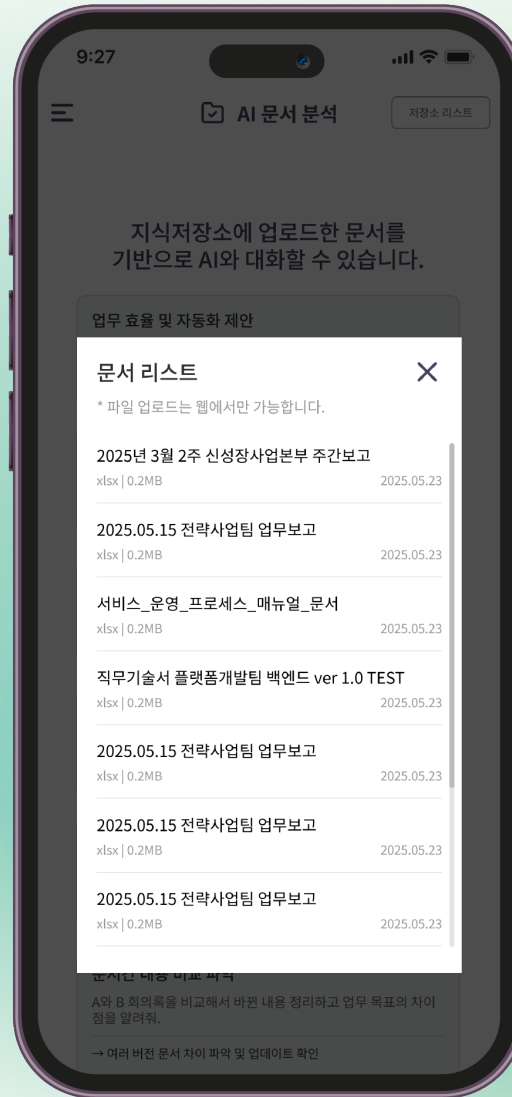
9:27

AI 문서 분석

저장소 리스트

지식저장소에 업로드한 문서를 기반으로 AI와 대화할 수 있습니다.

업무 효율 및 자동화 제안

문서 리스트

* 파일 업로드는 웹에서만 가능합니다.

2025년 3월 2주 신성장사업본부 주간보고
xlsx | 0.2MB 2025.05.23

2025.05.15 전략사업팀 업무보고
xlsx | 0.2MB 2025.05.23

서비스_운영_프로세스_매뉴얼_문서
xlsx | 0.2MB 2025.05.23

직무기술서 플랫폼개발팀 백엔드 ver 1.0 TEST
xlsx | 0.2MB 2025.05.23

2025.05.15 전략사업팀 업무보고
xlsx | 0.2MB 2025.05.23

2025.05.15 전략사업팀 업무보고
xlsx | 0.2MB 2025.05.23

2025.05.15 전략사업팀 업무보고
xlsx | 0.2MB 2025.05.23

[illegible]

A와 B 회의록을 비교해서 바뀐 내용 정리하고 업무 목표의 차이점을 알려줘.

→ 여러 버전 문서 차이 파악 및 업데이트 확인